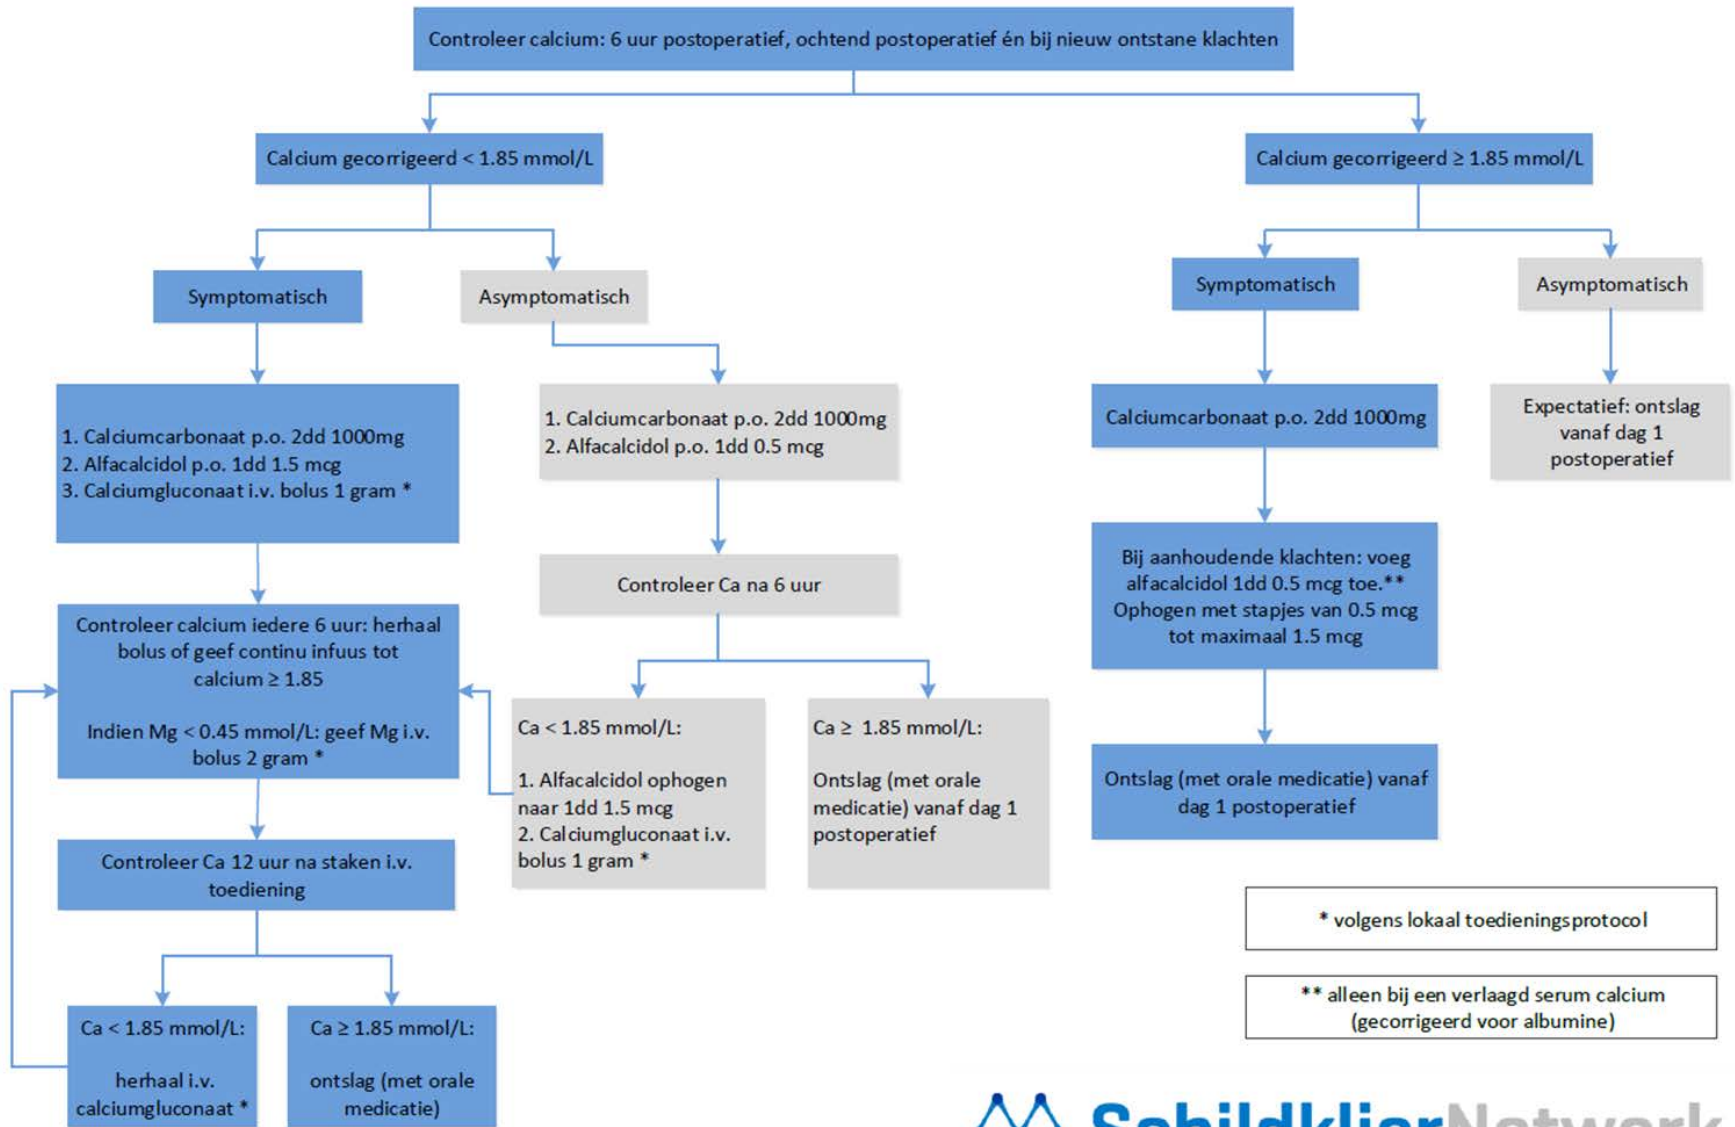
Controleer calcium: 6 uur postoperatief, ochtend postoperatief én bij nieuw ontstane klachten

Calcium gecorrigeerd < 1.85 mmol/L

Symptomatisch

1. Calciumcarbonaat p.o. 2dd 1000mg
2. Alfacalcidol p.o. 1dd 1.5 mcg
3. Calciumgluconaat i.v. bolus 1 gram *

Controleer calcium iedere 6 uur: herhaal bolus of geef continu infuus tot calcium ≥ 1.85

Indien Mg < 0.45 mmol/L: geef Mg i.v. bolus 2 gram *

Controleer Ca 12 uur na staken i.v. toediening

Ca < 1.85 mmol/L:

herhaal i.v. calciumgluconaat *

Ca ≥ 1.85 mmol/L:

ontslag (met orale medicatie)

Asymptomatisch

1. Calciumcarbonaat p.o. 2dd 1000mg
2. Alfacalcidol p.o. 1dd 0.5 mcg

Controleer Ca na 6 uur

Ca < 1.85 mmol/L:

1. Alfacalcidol ophogen naar 1dd 1.5 mcg
2. Calciumgluconaat i.v. bolus 1 gram *

Ca ≥ 1.85 mmol/L:

Ontslag (met orale medicatie) vanaf dag 1 postoperatief

Calcium gecorrigeerd ≥ 1.85 mmol/L

Symptomatisch

Calciumcarbonaat p.o. 2dd 1000mg

Bij aanhoudende klachten: voeg alfacalcidol 1dd 0.5 mcg toe.** Ophogen met stapjes van 0.5 mcg tot maximaal 1.5 mcg

Ontslag (met orale medicatie) vanaf dag 1 postoperatief

Asymptomatisch

Expectatief: ontslag vanaf dag 1 postoperatief

* volgens lokaal toedieningsprotocol

** alleen bij een verlaagd serum calcium (gecorrigeerd voor albumine)

SchildklierNetwerk